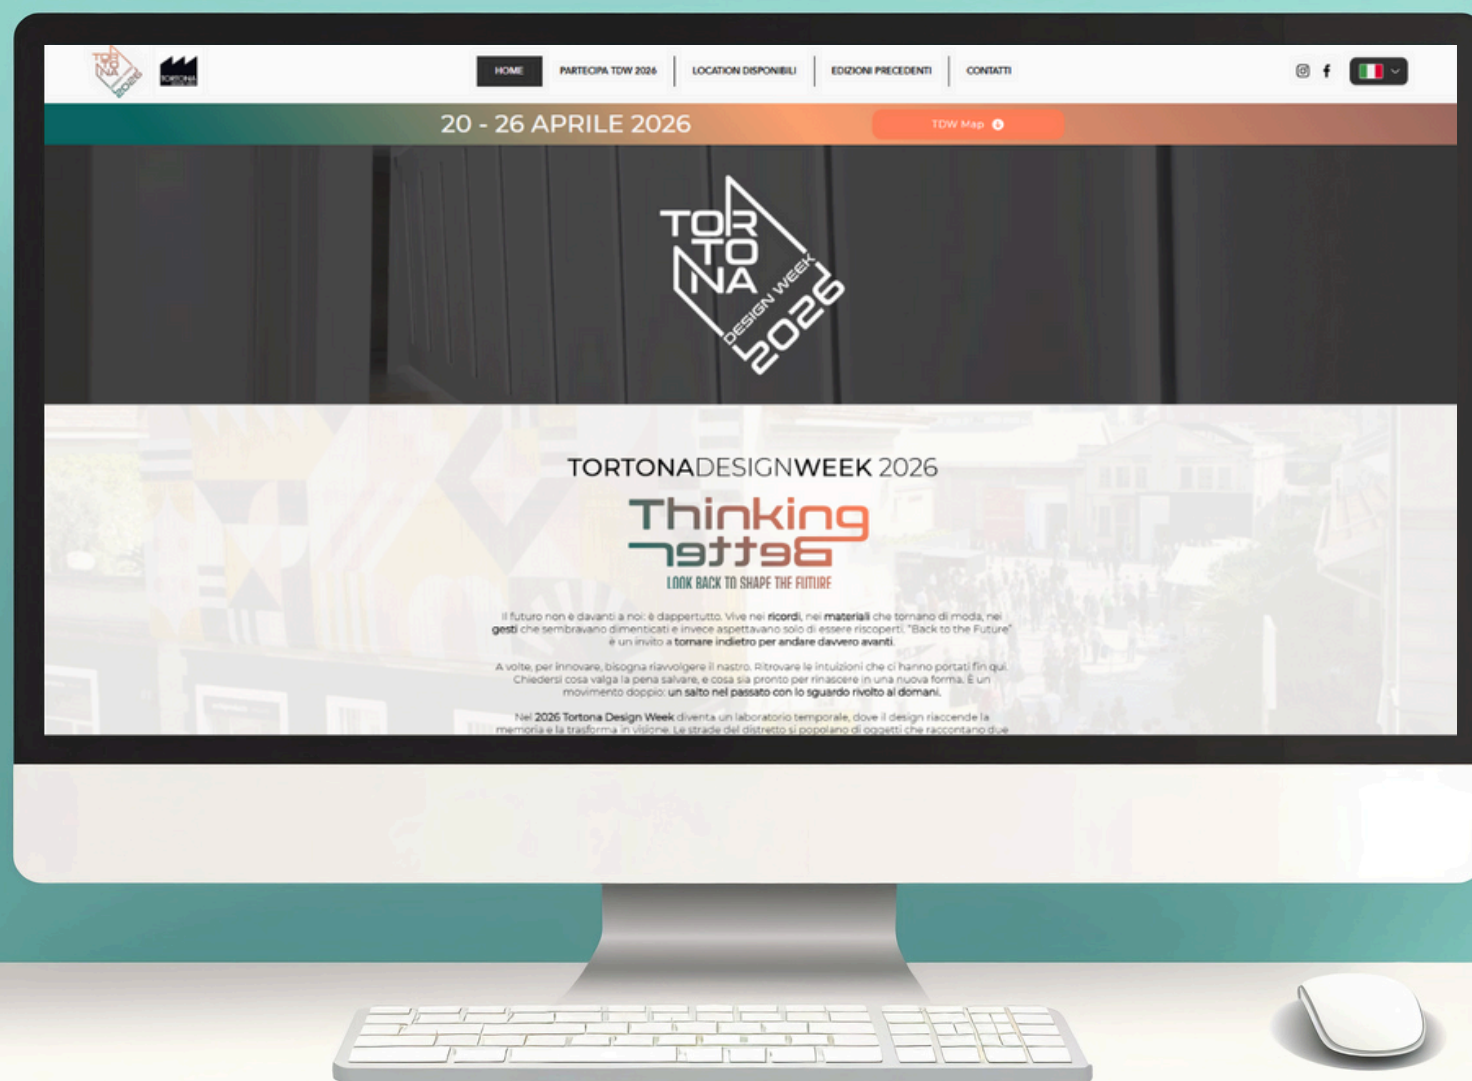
HOME PARTECIPA TDW 2026 LOCATION DISPONIBILI EDIZIONI PRECEDENTI CONTATTI

20 - 26 APRILE 2026

TDW Map

TOR TO NA DESIGN WEEK 2026

TORTONADESIGNWEEK 2026

Thinking Better

LOOK BACK TO SHAPE THE FUTURE

Il futuro non è davanti a noi: è dappertutto. Vive nei ricordi, nei materiali che tornano di moda, nei gesti che sembravano dimenticati e invece aspettavano solo di essere riscoperti. "Back to the Future" è un invito a tornare indietro per andare davvero avanti.

A volte, per innovare, bisogna riavvolgere il nastro. Ritrovare le intuizioni che ci hanno portati fin qui. Chiedersi cosa valga la pena salvare, e cosa sia pronto per rinascere in una nuova forma. È un movimento doppio: un salto nel passato con lo sguardo rivolto al domani.

Nel 2026 Tortona Design Week diventa un laboratorio temporale, dove il design riaccende la memoria e la trasforma in visione. Le strade del distretto si popolano di oggetti che raccontano due